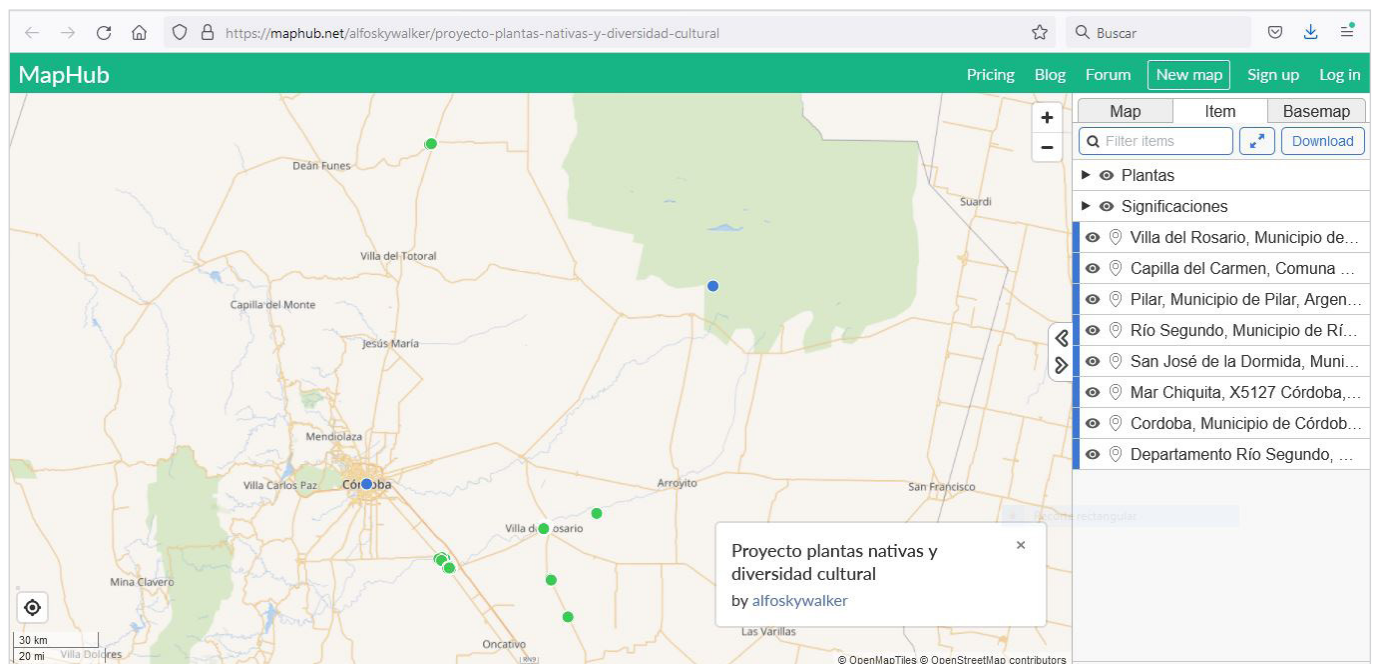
https://maphub.net/alfoskywalker/proyecto-plantas-nativas-y-diversidad-cultural

Buscar

MapHub

Pricing Blog Forum New map Sign up Log in

+
−

Deán Funes
Suardi
Villa del Totoral
Capilla del Monte
Jesús María
Mendiolaza
Villa Carlos Paz
Córdoba
Arroyito
San Francisco
Villa del Rosario
Mina Clavero
Oncativo
Las Varillas
Villa Dolores

30 km
20 mi

Proyecto plantas nativas y diversidad cultural
by alfoskywalker

×

© OpenMapTiles © OpenStreetMap contributors

Map | Item | Basemap

Filter items
Download

Plantas
Significaciones
Villa del Rosario, Municipio de...
Capilla del Carmen, Comuna ...
Pilar, Municipio de Pilar, Argen...
Río Segundo, Municipio de Rí...
San José de la Dormida, Muni...
Mar Chiquita, X5127 Córdoba,...
Cordoba, Municipio de Córdob...
Departamento Río Segundo, ...